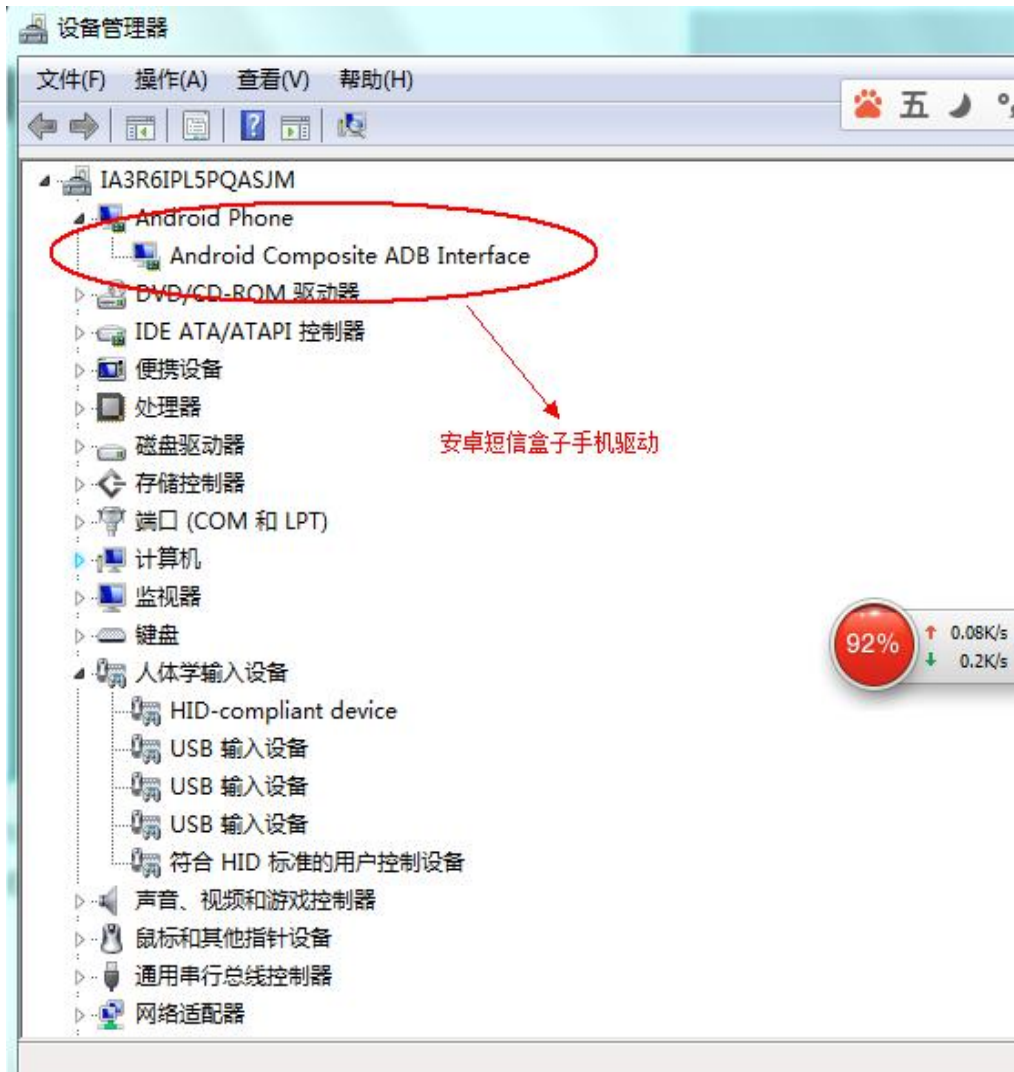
设备管理器

文件(F) 操作(A) 查看(V) 帮助(H)

五 ° 

IA3R6IPL5PQASJM
Android Phone
Android Composite ADB Interface
DVD/CD-ROM 驱动器
IDE ATA/ATAPI 控制器
便携设备
处理器
磁盘驱动器
存储控制器
端口 (COM 和 LPT)
计算机
监视器
键盘
人体学输入设备
HID-compliant device
USB 输入设备
USB 输入设备
USB 输入设备
符合 HID 标准的用户控制设备
声音、视频和游戏控制器
鼠标和其他指针设备
通用串行总线控制器
网络适配器

安卓短信盒子手机驱动

92%
0.08K/s
0.2K/s